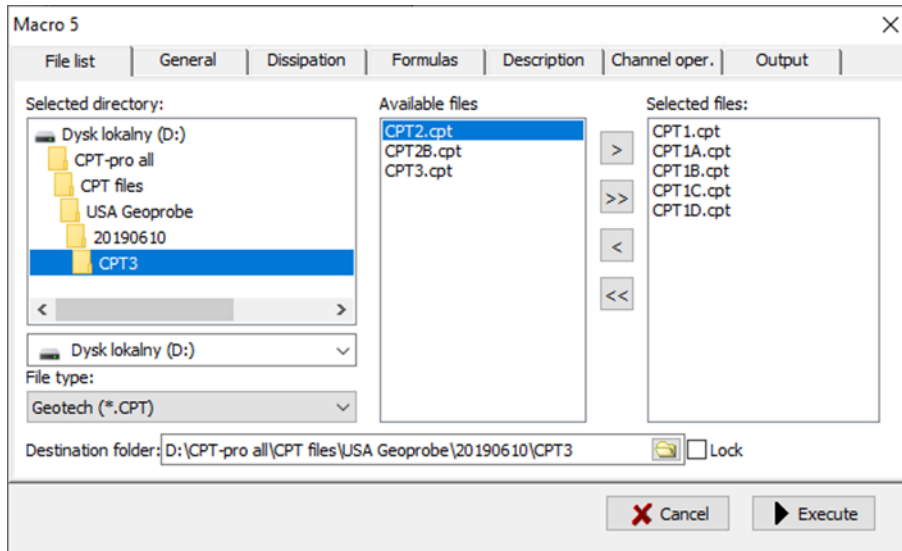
Macro 5

File list | General | Dissipation | Formulas | Description | Channel oper. | Output

Selected directory:
Dysk lokalny (D:)
CPT-pro all
CPT files
USA Geoprobe
20190610
CPT3

Dysk lokalny (D:)
File type:
Geotech (*.CPT)

Available files
CPT2.cpt
CPT2B.cpt
CPT3.cpt

>
>>
<
<<

Selected files:
CPT1.cpt
CPT1A.cpt
CPT1B.cpt
CPT1C.cpt
CPT1D.cpt

Destination folder: D:\CPT-pro all\CPT files\USA Geoprobe\20190610\CPT3
Lock

Cancel
Execute